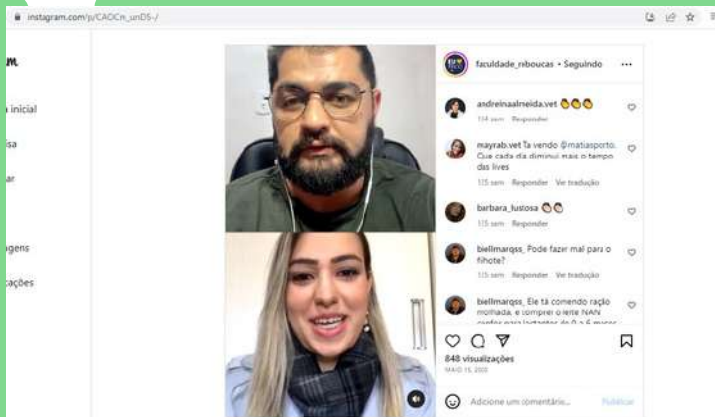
instagram.com/p/CAOCn_unD5-/

m

inicial

isa

ar

agens

cações

faculdade_riboucas • Seguindo ···

andreinaalmeida.vet 👏👏👏
114 sem Responder

mayrab.vet Ta vendo @matiasporto. Cue cada dia diminui mais o tempo das lives
115 sem Responder Ver tradução

barbara_lusosa 👏👏
115 sem Responder

biellmarqss_ Pode fazer mal para o filhote?
115 sem Responder Ver tradução

biellmarqss_ Ele tá comendo ração molhada, e comprei o leite NAN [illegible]

848 visualizações
MAIO 15, 2020

Adicione um comentário... Publicar